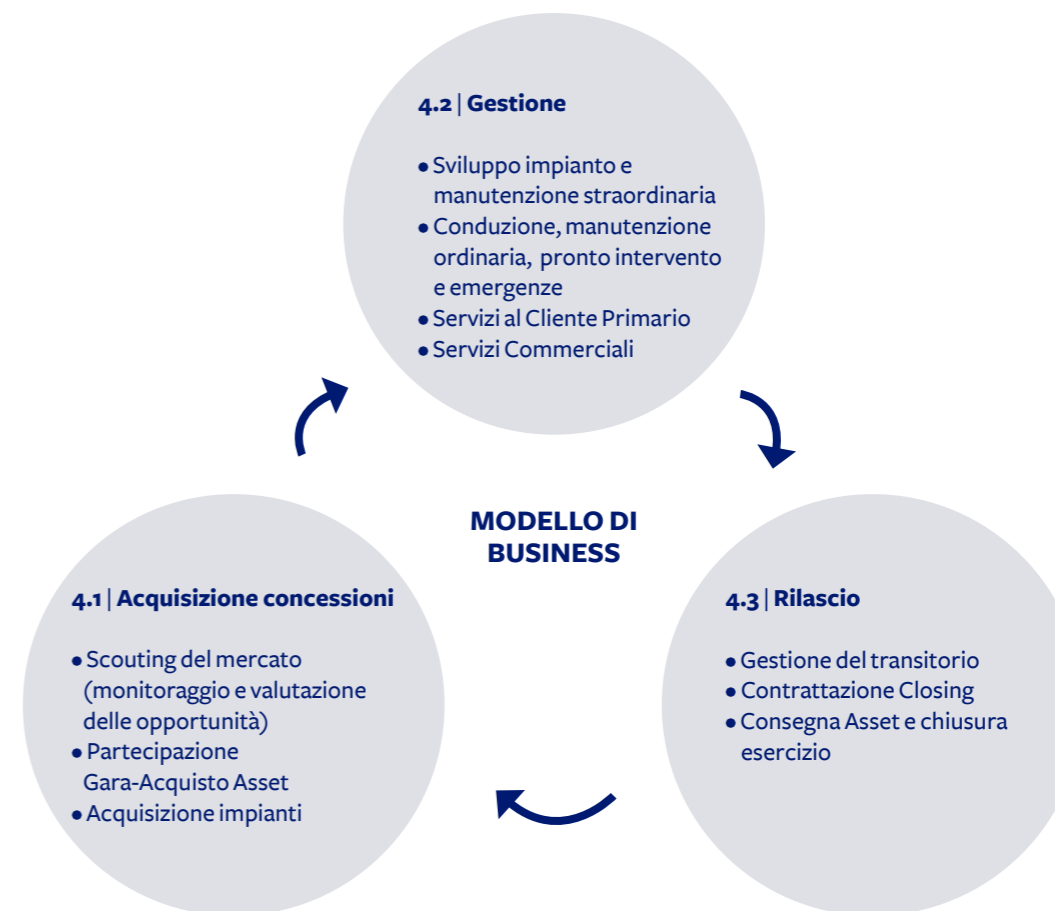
4.2 | Gestione

• Sviluppo impianto e manutenzione straordinaria
• Conduzione, manutenzione ordinaria, pronto intervento e emergenze
• Servizi al Cliente Primario
• Servizi Commerciali

MODELLO DI BUSINESS

4.1 | Acquisizione concessioni

• Scouting del mercato (monitoraggio e valutazione delle opportunità)
• Partecipazione Gara-Acquisto Asset
• Acquisizione impianti

4.3 | Rilascio

• Gestione del transitorio
• Contrattazione Closing
• Consegna Asset e chiusura esercizio